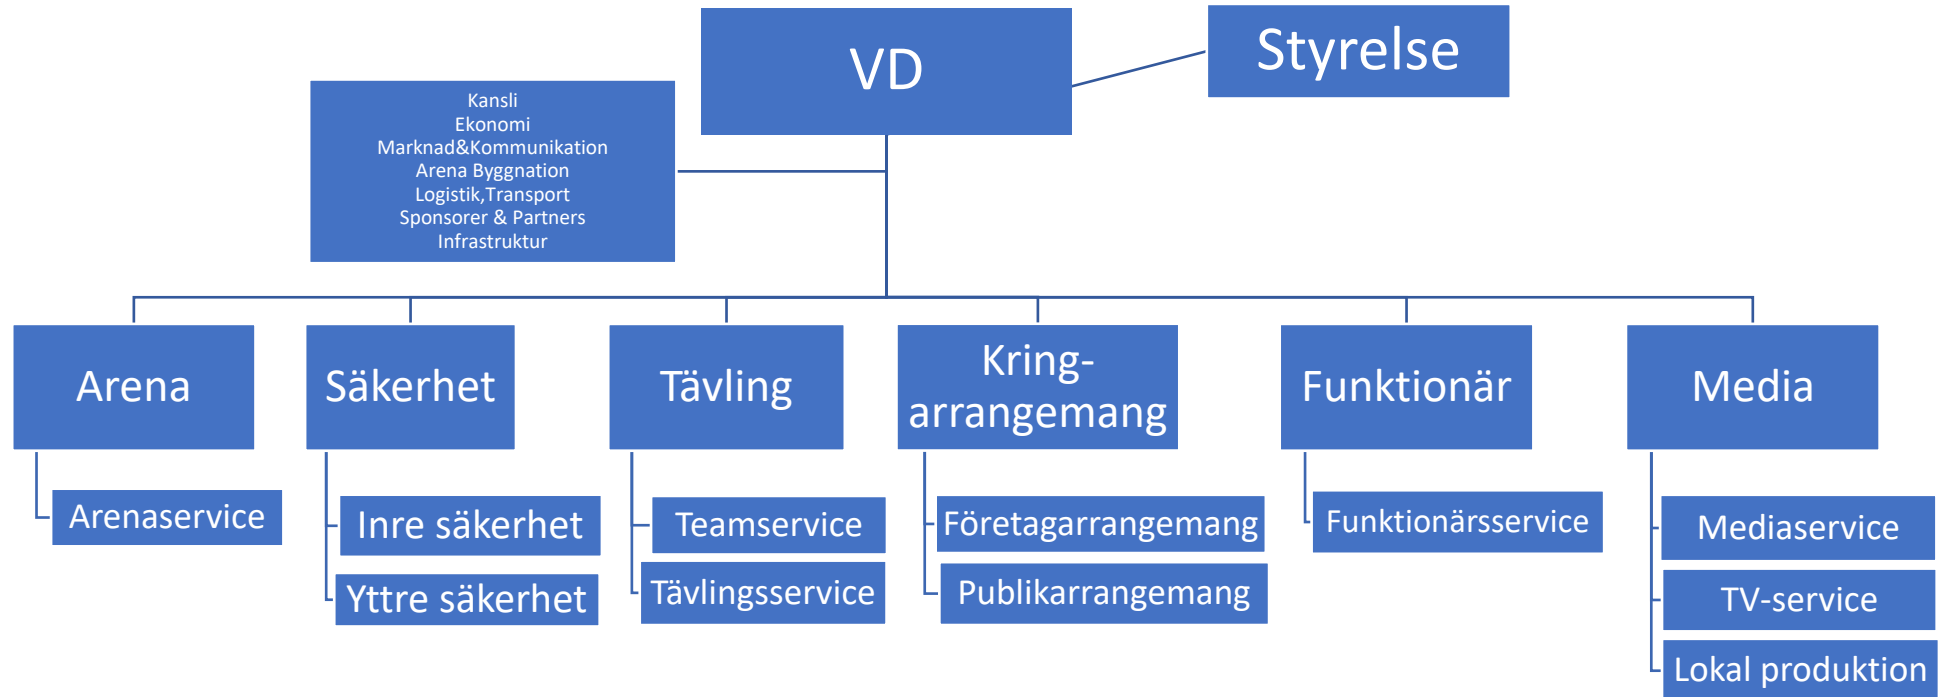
VD

Styrelse

Kansli
Ekonomi
Marknad&Kommunikation
Arena Byggnation
Logistik,Transport
Sponsorer & Partners
Infrastruktur

Arena

Arenaservice

Säkerhet

Inre säkerhet

Yttre säkerhet

Tävling

Teamservice

Tävlingsservice

Kring-arrangemang

Företagarrangemang

Publikarrangemang

Funktionär

Funktionärsservice

Media

Mediaservice

TV-service

Lokal produktion